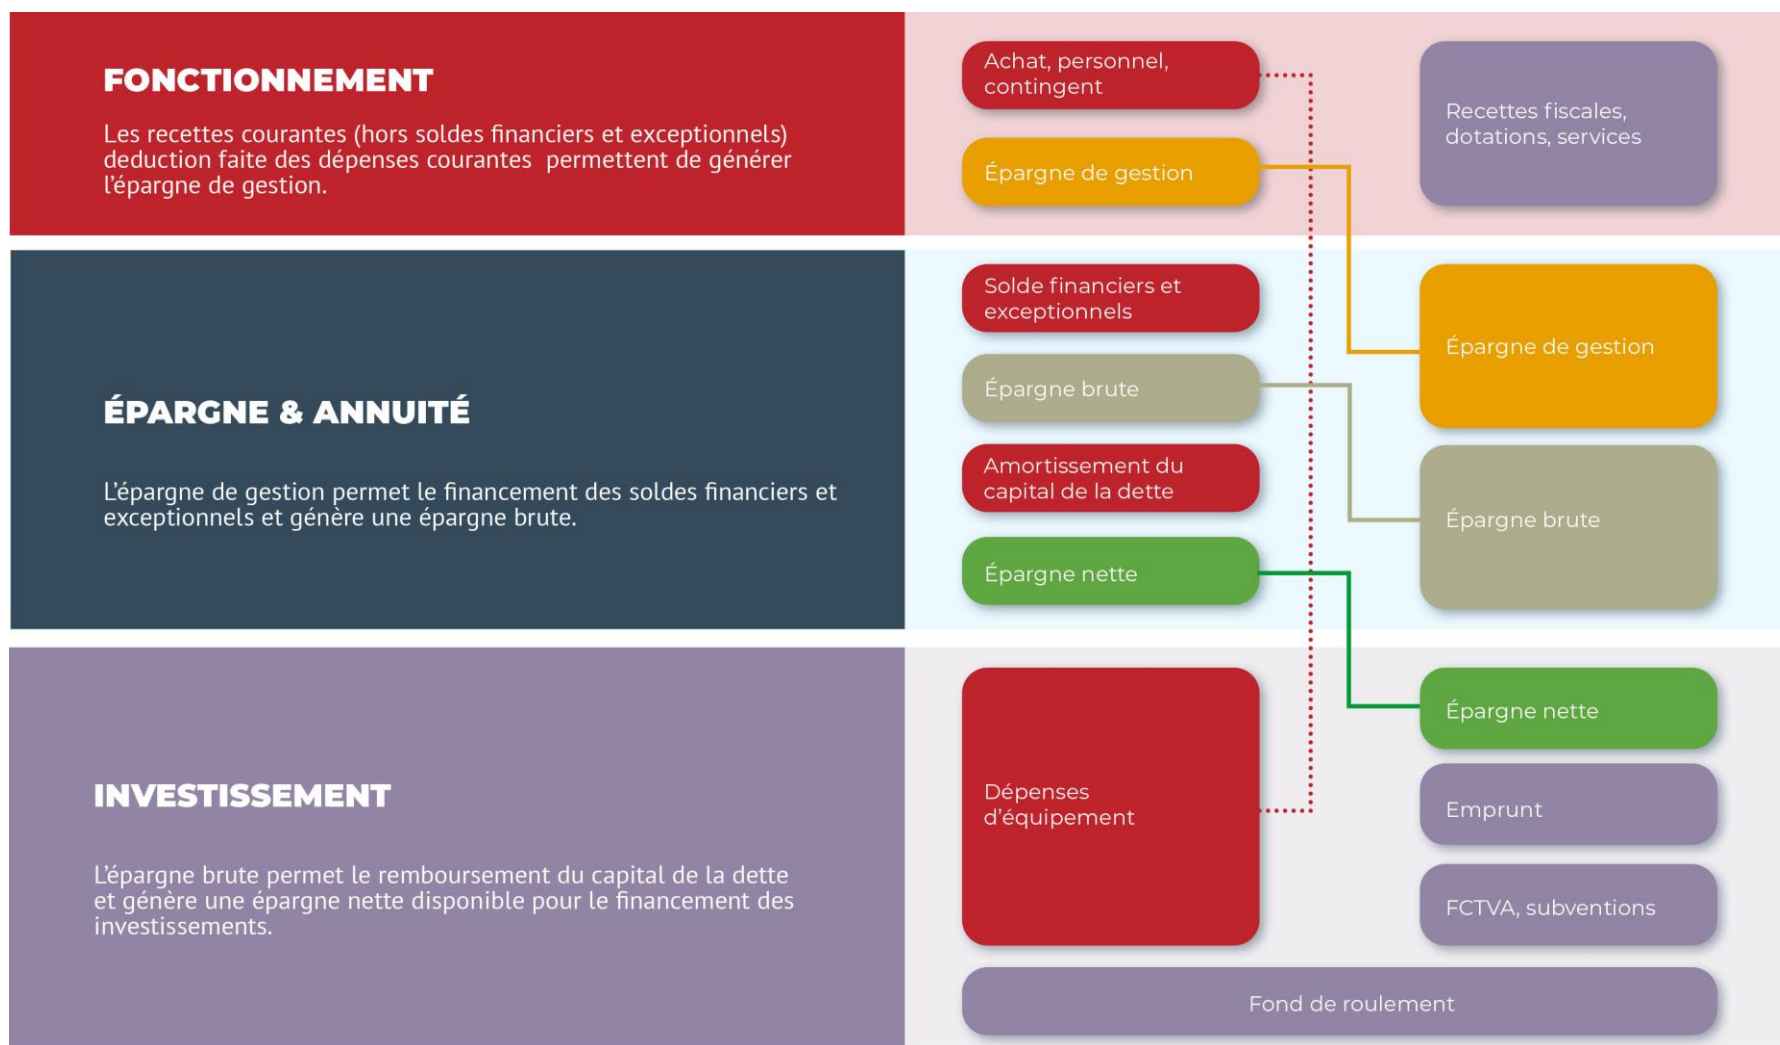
FONCTIONNEMENT

Les recettes courantes (hors soldes financiers et exceptionnels) deduction faite des dépenses courantes permettent de générer l'épargne de gestion.

Achat, personnel, contingent

Épargne de gestion

Recettes fiscales, dotations, services

ÉPARGNE & ANNUITÉ

L'épargne de gestion permet le financement des soldes financiers et exceptionnels et génère une épargne brute.

Solde financiers et exceptionnels

Épargne brute

Amortissement du capital de la dette

Épargne nette

Épargne de gestion

Épargne brute

INVESTISSEMENT

L'épargne brute permet le remboursement du capital de la dette et génère une épargne nette disponible pour le financement des investissements.

Dépenses d'équipement

Épargne nette

Emprunt

FCTVA, subventions

Fond de roulement